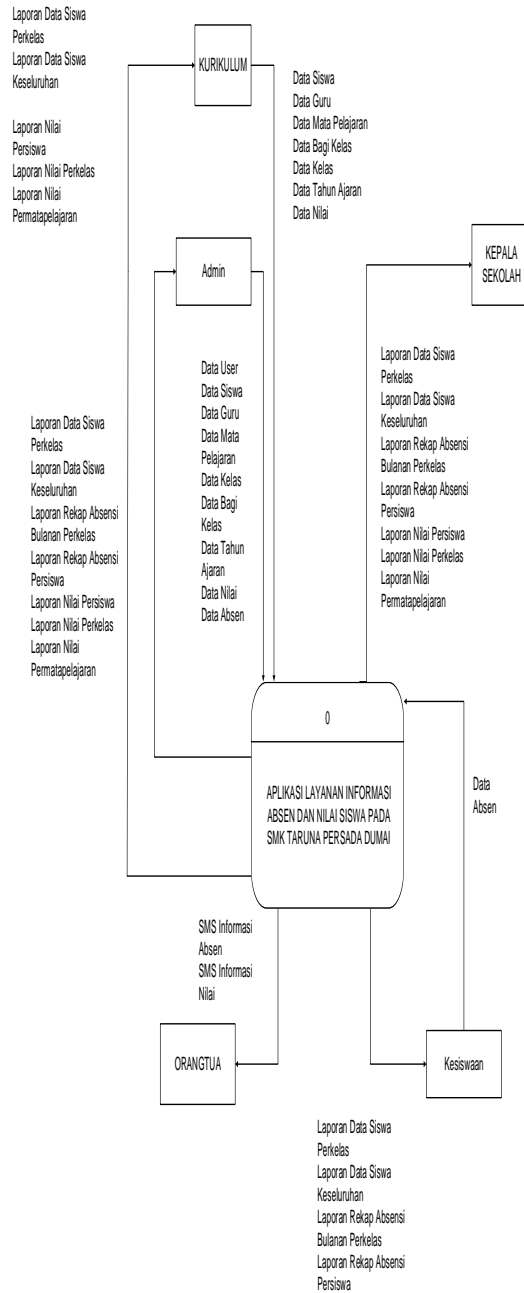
Laporan Data Siswa Perkelas
Laporan Data Siswa Keseluruhan

Laporan Nilai Persiswa
Laporan Nilai Perkelas
Laporan Nilai Permatapelajaran

KURIKULUM

Data Siswa
Data Guru
Data Mata Pelajaran
Data Bagi Kelas
Data Kelas
Data Tahun Ajaran
Data Nilai

KEPALA SEKOLAH

Admin

Laporan Data Siswa Perkelas
Laporan Data Siswa Keseluruhan
Laporan Rekap Absensi Bulanan Perkelas
Laporan Rekap Absensi Persiswa
Laporan Nilai Persiswa
Laporan Nilai Perkelas
Laporan Nilai Permatapelajaran

Data User
Data Siswa
Data Guru
Data Mata Pelajaran
Data Kelas
Data Bagi Kelas
Data Tahun Ajaran
Data Nilai
Data Absen

Laporan Data Siswa Perkelas
Laporan Data Siswa Keseluruhan
Laporan Rekap Absensi Bulanan Perkelas
Laporan Rekap Absensi Persiswa
Laporan Nilai Persiswa
Laporan Nilai Perkelas
Laporan Nilai Permatapelajaran

0

APLIKASI LAYANAN INFORMASI ABSEN DAN NILAI SISWA PADA SMK TARUNA PERSADA DUMAI

Data Absen

SMS Informasi Absen
SMS Informasi Nilai

ORANGTUA

Kesiswaan

Laporan Data Siswa Perkelas
Laporan Data Siswa Keseluruhan
Laporan Rekap Absensi Bulanan Perkelas
Laporan Rekap Absensi Persiswa